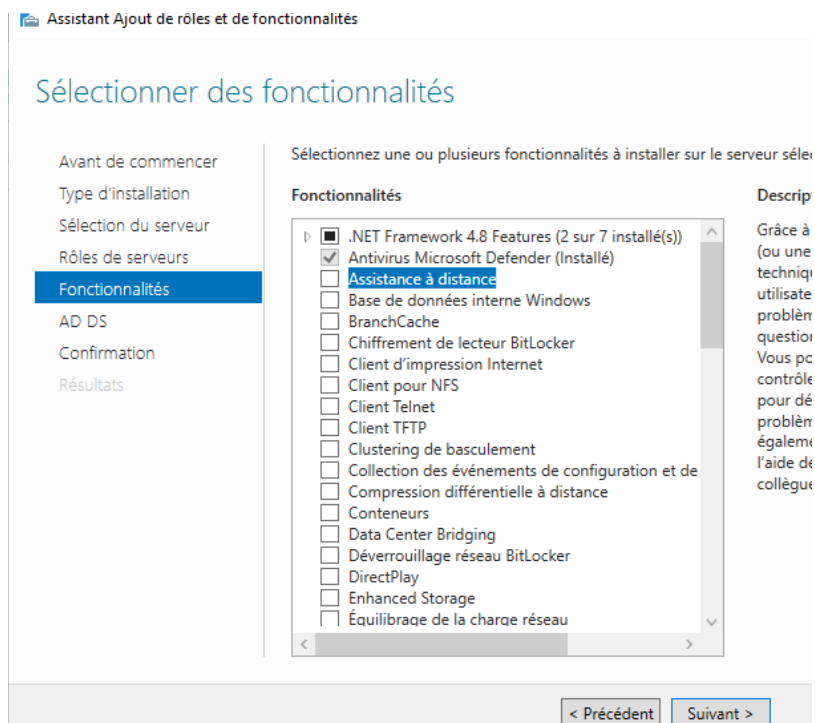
Assistant Ajout de rôles et de fonctionnalités

Sélectionner des fonctionnalités

Avant de commencer
Type d'installation
Sélection du serveur
Rôles de serveurs
Fonctionnalités
AD DS
Confirmation
Résultats

Sélectionnez une ou plusieurs fonctionnalités à installer sur le serveur sélec

Fonctionnalités

.NET Framework 4.8 Features (2 sur 7 installé(s))
Antivirus Microsoft Defender (Installé)
Assistance à distance
Base de données interne Windows
BranchCache
Chiffrement de lecteur BitLocker
Client d'impression Internet
Client pour NFS
Client Telnet
Client TFTP
Clustering de basculement
Collection des événements de configuration et de
Compression différentielle à distance
Conteneurs
Data Center Bridging
Déverrouillage réseau BitLocker
DirectPlay
Enhanced Storage
Équilibrage de la charge réseau

Descript

Grâce à (ou une techniqu utilisate problèm question Vous po contrôle pour dé problèm égalem l'aide de collègu

< Précédent
Suivant >